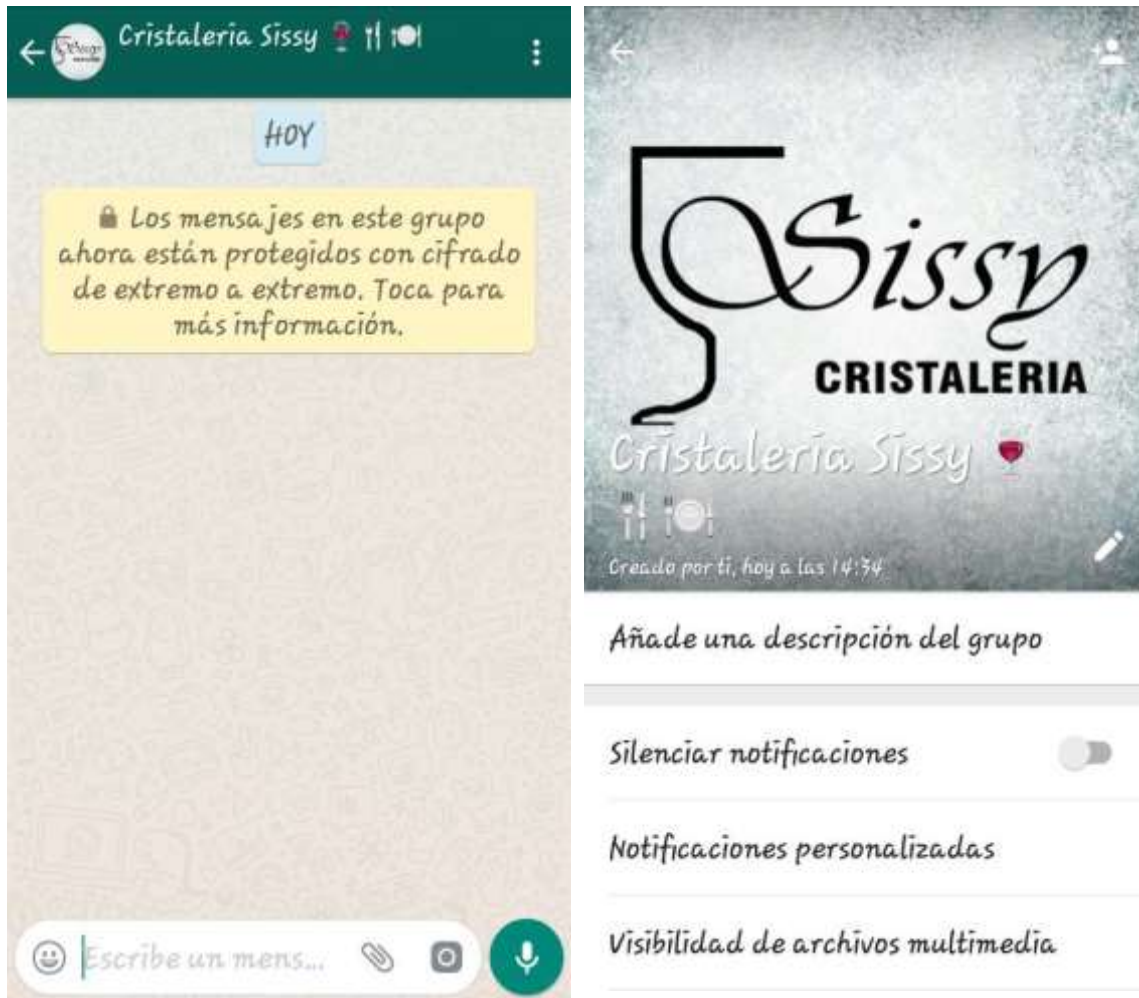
Cristaleria Sissy 🍷🍴🍽

HOY

Los mensajes en este grupo ahora están protegidos con cifrado de extremo a extremo. Toca para más información.

Escribe un mens...

Sissy
CRISTALERIA

Cristaleria Sissy 🍷🍴🍽

Creado por ti, hoy a las 14:34

Añade una descripción del grupo

Silenciar notificaciones

Notificaciones personalizadas

Visibilidad de archivos multimedia